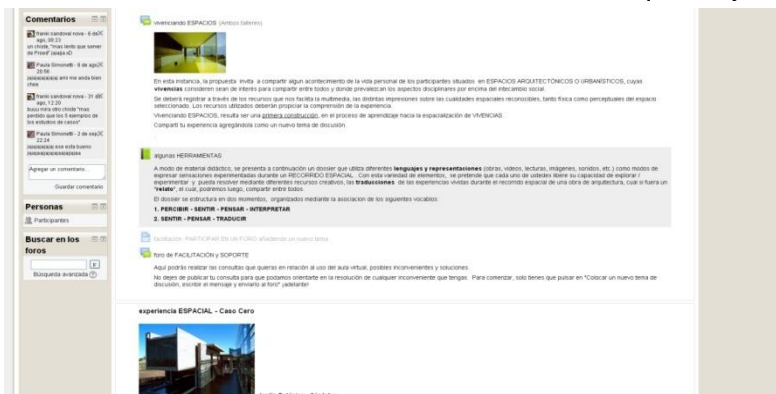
Comentarios

Franki sandoval nova - 6 de ago, 00:22
un chiste, "mas lento que semen de Pirovil" jajaja xD

Paula Simonetti - 6 de ago, 20:58
jajajajajaja ami me anda bien chee

Franki sandoval nova - 31 de ago, 12:20
buuu mira otro chiste "mas perdido que los 5 ejemplos de los estudios de casos"

Paula Simonetti - 2 de sep, 22:24
jajajajajaja ese esta bueno jajajajajajajajajaja

Agregar un comentario...

Guardar comentario

Personas

Participantes

Buscar en los foros

Búsqueda avanzada

vivenciando ESPACIOS (Amaus talleres)

En esta instancia, la propuesta invita a compartir algun acontecimiento de la vida personal de los participantes situados en ESPACIOS ARQUITECTÓNICOS O URBANÍSTICOS, cuyas vivencias consideren sean de interés para compartir entre todos y donde prevalezcan los aspectos disciplinares por encima del intercambio social.

Se deberá registrar a través de los recursos que nos facilita la multimedia, las distintas impresiones sobre las cualidades espaciales reconocibles, tanto físico como perceptuales del espacio seleccionado. Los recursos utilizados deberán propiciar la comprensión de la experiencia.

Vivenciando ESPACIOS, resulta ser una primera construcción, en el proceso de aprendizaje hacia la espacialización de VIVENCIAS.

Comparti tu experiencia agregándola como un nuevo tema de discusión.

algunas HERRAMIENTAS

A modo de material didáctico, se presenta a continuación un dossier que utiliza diferentes lenguajes y representaciones (obras, videos, lecturas, imágenes, sonidos, etc.) como modos de expresar sensaciones experimentadas durante un RECORRIDO ESPACIAL. Con esta variedad de elementos, se pretende que cada uno de ustedes libere su capacidad de explorar / experimentar y pueda resolver mediante diferentes recursos creativos, las traducciones de las experiencias vividas durante el recorrido espacial de una obra de arquitectura, cual si fuera un "relato", si cual, podremos luego, compartir entre todos.

El dossier se estructura en dos momentos, organizados mediante la asociacion de los siguientes vocablos:

1. PERCIBIR - SENTIR - PENSAR - INTERPRETAR
2. SENTIR - PENSAR - TRADUCIR

facilitación - PARTICIPAR EN UN FORO añadiendo un nuevo tema

foro de FACILITACIÓN y SOPORTE

Aquí podrás realizar las consultas que quieras en relación al uso del aula virtual, posibles inconvenientes y soluciones.

No dejes de publicar tu consulta para que podamos orientarte en la resolución de cualquier inconveniente que tengas. Para comenzar, solo tienes que pulsar en "Colocar un nuevo tema de discusión, escribir el mensaje y enviarlo al foro" ¡adelante!

experiencia ESPACIAL - Caso Cero

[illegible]